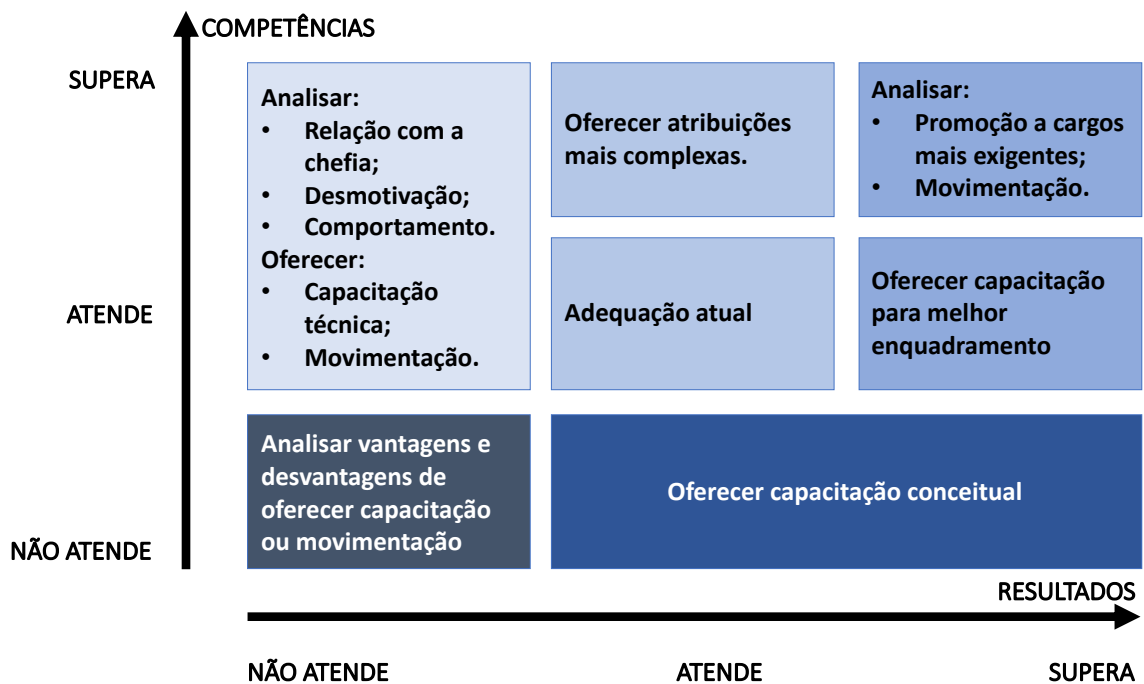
COMPETÊNCIAS

SUPERA

ATENDE

NÃO ATENDE

Analisar:
- Relação com a chefia;
- Desmotivação;
- Comportamento.
Oferecer:
- Capacitação técnica;
- Movimentação.

Oferecer atribuições mais complexas.

Analisar:
- Promoção a cargos mais exigentes;
- Movimentação.

Adequação atual

Oferecer capacitação para melhor enquadramento

Analisar vantagens e desvantagens de oferecer capacitação ou movimentação

Oferecer capacitação conceitual

RESULTADOS

NÃO ATENDE

ATENDE

SUPERA